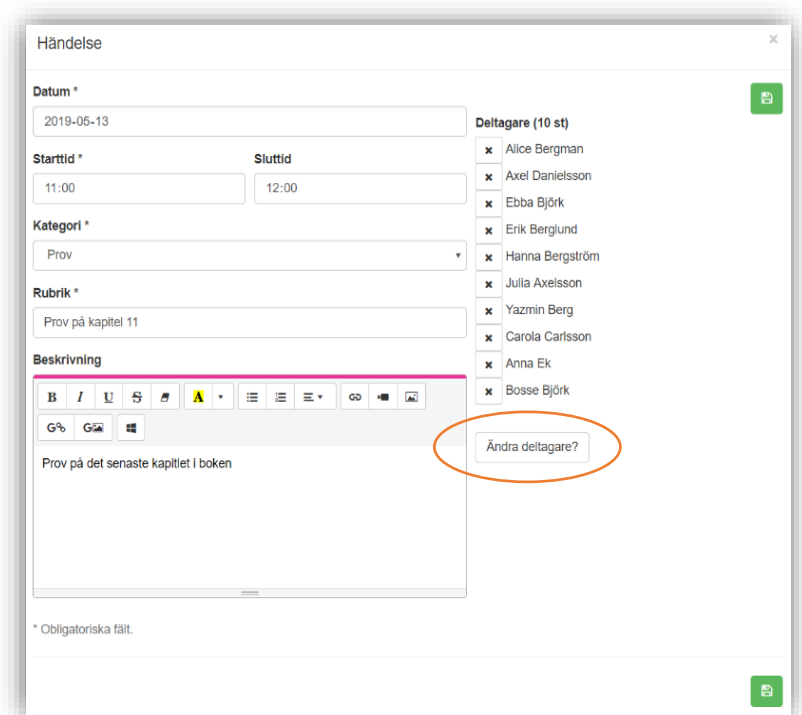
Händelse

×

Datum *

2019-05-13

Starttid *

11:00

Sluttid

12:00

Kategori *

Prov

Rubrik *

Prov på kapitel 11

Beskrivning

B I U S A

Prov på det senaste kapitlet i boken

* Obligatoriska fält.

Deltagare (10 st)

× Alice Bergman
× Axel Danielsson
× Ebba Björk
× Erik Berglund
× Hanna Bergström
× Julia Axelsson
× Yazmin Berg
× Carola Carlsson
× Anna Ek
× Bosse Björk

Ändra deltagare?